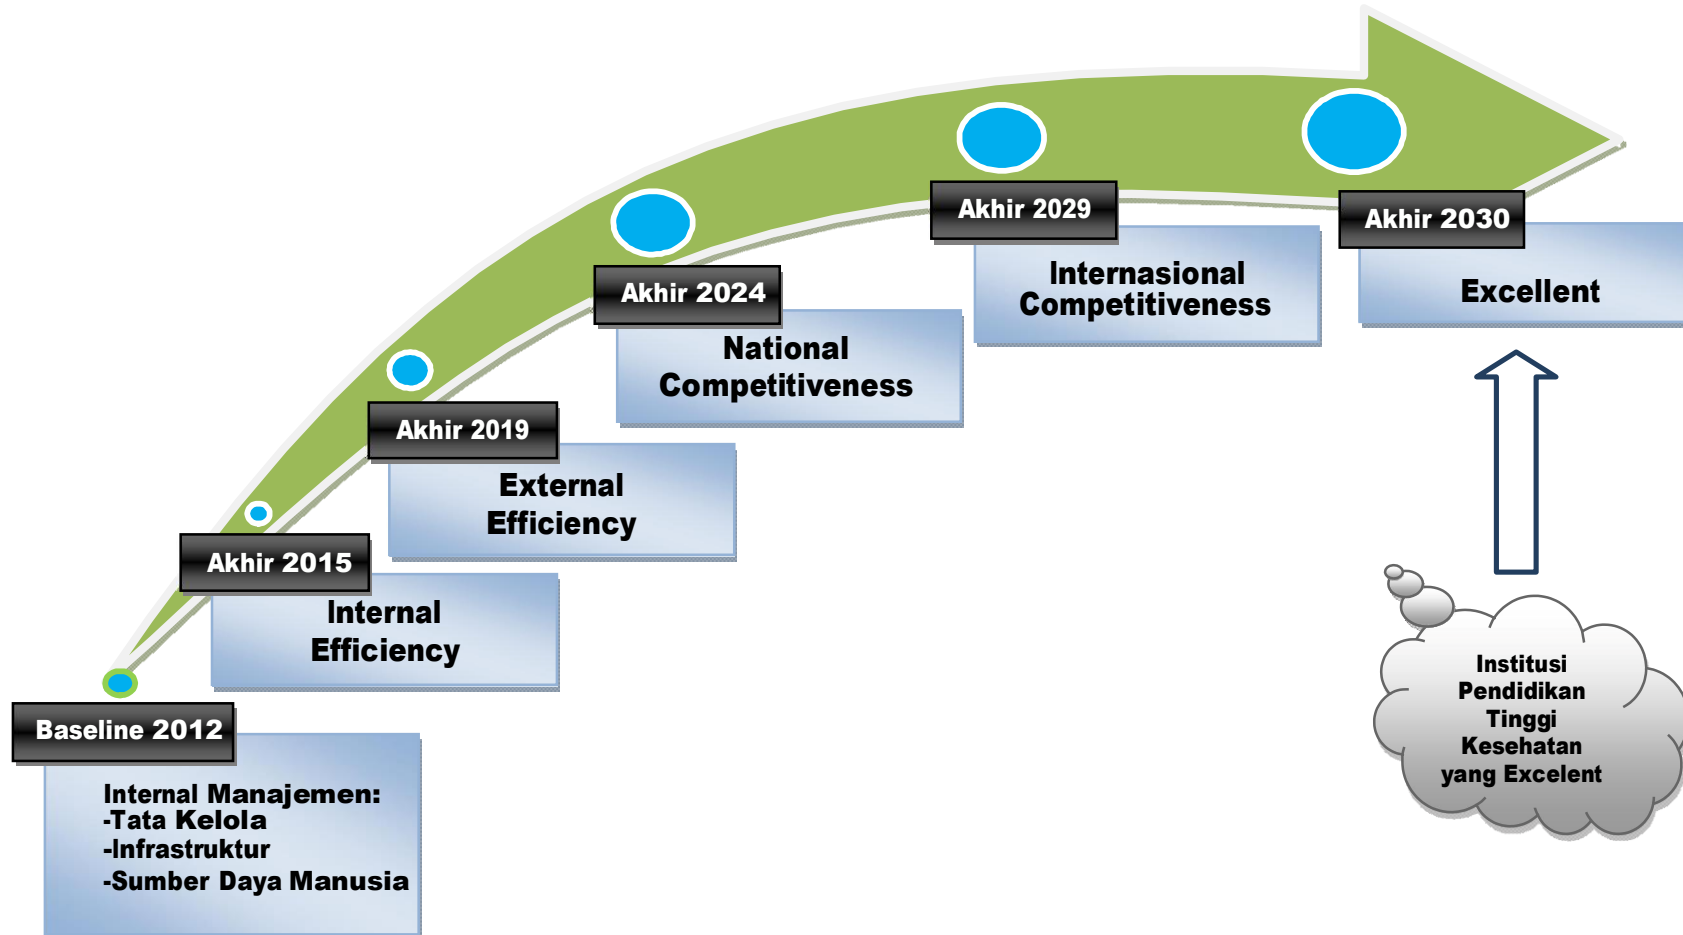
Baseline 2012

Internal Manajemen:
-Tata Kelola
-Infrastruktur
-Sumber Daya Manusia

Akhir 2015

Internal Efficiency

Akhir 2019

External Efficiency

Akhir 2024

National Competitiveness

Akhir 2029

Internasional Competitiveness

Akhir 2030

Excellent

Institusi Pendidikan Tinggi Kesehatan yang Excelent